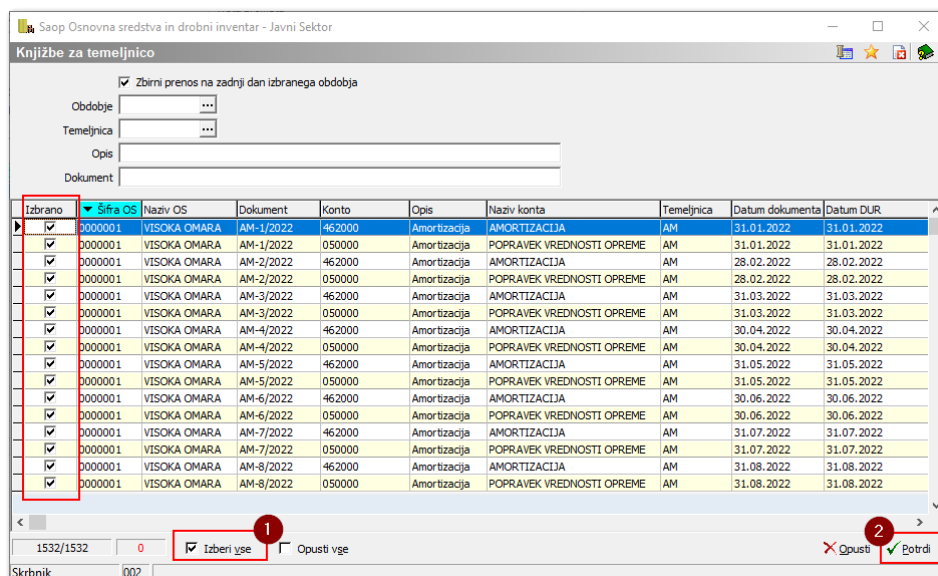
Saop Osnovna sredstva in drobni inventar - Javni Sektor

Knjižbe za temeljnico

☑ Zbirni prenos na zadnji dan izbranega obdobja

Obdobje ...

Temeljnica ...

Opis

Dokument

| Izbrano | Šifra OS | Naziv OS | Dokument | Konto | Opis | Naziv konta | Temeljnica | Datum dokumenta | Datum DUR |
|---|---|---|---|---|---|---|---|---|---|
| ☑ | 0000001 | VISOKA OMARA | AM-1/2022 | 462000 | Amortizacija | AMORTIZACIJA | AM | 31.01.2022 | 31.01.2022 |
| ☑ | 0000001 | VISOKA OMARA | AM-1/2022 | 050000 | Amortizacija | POPRAVEK VREDNOSTI OPREME | AM | 31.01.2022 | 31.01.2022 |
| ☑ | 0000001 | VISOKA OMARA | AM-2/2022 | 462000 | Amortizacija | AMORTIZACIJA | AM | 28.02.2022 | 28.02.2022 |
| ☑ | 0000001 | VISOKA OMARA | AM-2/2022 | 050000 | Amortizacija | POPRAVEK VREDNOSTI OPREME | AM | 28.02.2022 | 28.02.2022 |
| ☑ | 0000001 | VISOKA OMARA | AM-3/2022 | 462000 | Amortizacija | AMORTIZACIJA | AM | 31.03.2022 | 31.03.2022 |
| ☑ | 0000001 | VISOKA OMARA | AM-3/2022 | 050000 | Amortizacija | POPRAVEK VREDNOSTI OPREME | AM | 31.03.2022 | 31.03.2022 |
| ☑ | 0000001 | VISOKA OMARA | AM-4/2022 | 462000 | Amortizacija | AMORTIZACIJA | AM | 30.04.2022 | 30.04.2022 |
| ☑ | 0000001 | VISOKA OMARA | AM-4/2022 | 050000 | Amortizacija | POPRAVEK VREDNOSTI OPREME | AM | 30.04.2022 | 30.04.2022 |
| ☑ | 0000001 | VISOKA OMARA | AM-5/2022 | 462000 | Amortizacija | AMORTIZACIJA | AM | 31.05.2022 | 31.05.2022 |
| ☑ | 0000001 | VISOKA OMARA | AM-5/2022 | 050000 | Amortizacija | POPRAVEK VREDNOSTI OPREME | AM | 31.05.2022 | 31.05.2022 |
| ☑ | 0000001 | VISOKA OMARA | AM-6/2022 | 462000 | Amortizacija | AMORTIZACIJA | AM | 30.06.2022 | 30.06.2022 |
| ☑ | 0000001 | VISOKA OMARA | AM-6/2022 | 050000 | Amortizacija | POPRAVEK VREDNOSTI OPREME | AM | 30.06.2022 | 30.06.2022 |
| ☑ | 0000001 | VISOKA OMARA | AM-7/2022 | 462000 | Amortizacija | AMORTIZACIJA | AM | 31.07.2022 | 31.07.2022 |
| ☑ | 0000001 | VISOKA OMARA | AM-7/2022 | 050000 | Amortizacija | POPRAVEK VREDNOSTI OPREME | AM | 31.07.2022 | 31.07.2022 |
| ☑ | 0000001 | VISOKA OMARA | AM-8/2022 | 462000 | Amortizacija | AMORTIZACIJA | AM | 31.08.2022 | 31.08.2022 |
| ☑ | 0000001 | VISOKA OMARA | AM-8/2022 | 050000 | Amortizacija | POPRAVEK VREDNOSTI OPREME | AM | 31.08.2022 | 31.08.2022 |

1532/1532 0 1 ☑ Izberi vse ☐ Opusti vse 2 Opusti Potrdi

Skrbnik 002